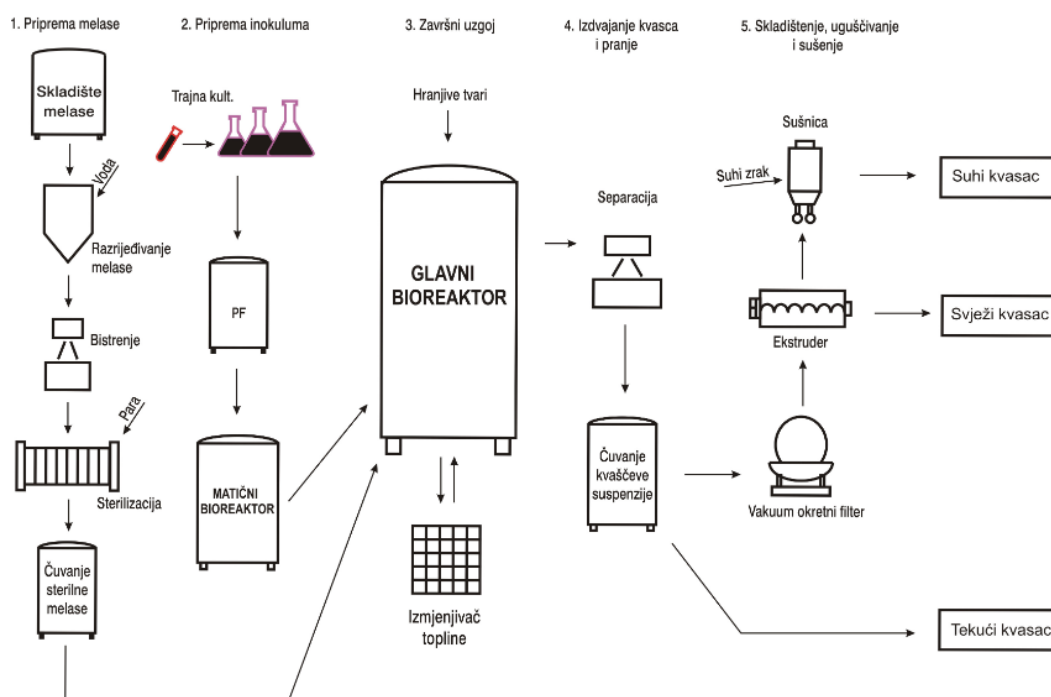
1. Priprema melase
2. Priprema inokuluma
3. Završni uzgoj
4. Izdvajanje kvasca i pranje
5. Skladištenje, ugušćivanje i sušenje

Skladište melase
Voda
Razrijeđivanje melase
Bistrenje
Para
Sterilizacija
Čuvanje sterilne melase

Trajna kult.
PF
MATIČNI BIOREAKTOR

Hranjive tvari
GLAVNI BIOREAKTOR
Izmjenjivač topline

Separacija
Čuvanje kvaščeve suspenzije

Sušnica
Suhi zrak
Suhi kvasac
Ekstruder
Svježi kvasac
Vakuum okretni filter
Tekući kvasac